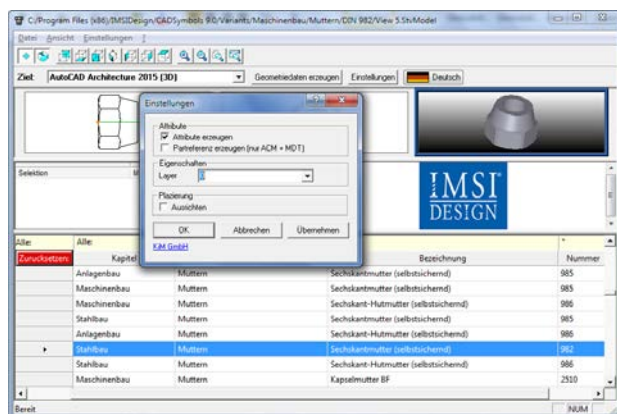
C:/Program Files (x86)/IMSIDesign/CADSymbols 9.0/Variants/Maschinenbau/Muttern/DIN 982/View 5.StvModel

Datei Ansicht Einstellungen ?

Ziel: AutoCAD Architecture 2015 [3D] Geometriedaten erzeugen Einstellungen Deutsch

Einstellungen

Attribute
☑ Attribute erzeugen
☐ Partreferenz erzeugen (nur ACM + MDT)

Eigenschaften
Layer 0

Plazierung
☐ Ausrichten

OK Abbrechen Übernehmen

KiM GmbH

Selektion

IMSI DESIGN

| Alle: | Alle: | | | * |
|---|---|---|---|---|
| Zurücksetzen | Kapitel | | Bezeichnung | Nummer |
| | Anlagenbau | Muttern | Sechskantmutter (selbstsichernd) | 985 |
| | Maschinenbau | Muttern | Sechskantmutter (selbstsichernd) | 985 |
| | Maschinenbau | Muttern | Sechskant-Hutmutter (selbstsichernd) | 986 |
| | Stahlbau | Muttern | Sechskantmutter (selbstsichernd) | 985 |
| | Anlagenbau | Muttern | Sechskant-Hutmutter (selbstsichernd) | 986 |
| ▸ | Stahlbau | Muttern | Sechskantmutter (selbstsichernd) | 982 |
| | Stahlbau | Muttern | Sechskant-Hutmutter (selbstsichernd) | 986 |
| | Maschinenbau | Muttern | Kapselmutter BF | 2510 |

Bereit NUM